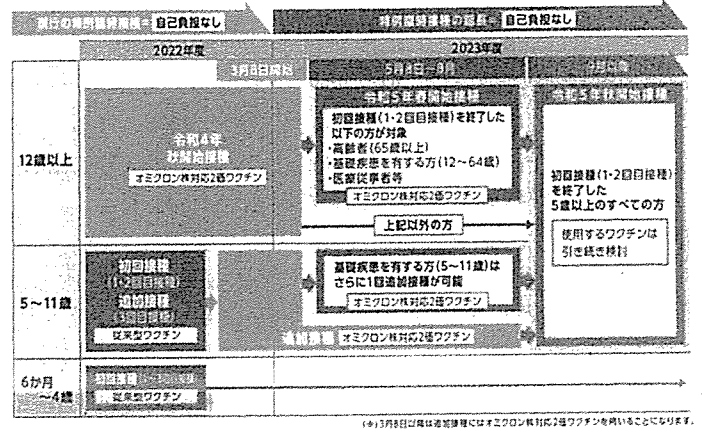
現行の特例臨時接種＝自己負担なし

特例臨時接種の延長＝自己負担なし

2022年度

2023年度

3月8日開始

5月8日～8月

9月以降

12歳以上

令和4年秋開始接種

オミクロン株対応2価ワクチン

令和5年春開始接種

初回接種(1・2回目接種)を終了した以下の方が対象
・高齢者(65歳以上)
・基礎疾患を有する方(12～64歳)
・医療従事者等

オミクロン株対応2価ワクチン

上記以外の方

令和5年秋開始接種

初回接種(1・2回目接種)を終了した5歳以上のすべての方

使用するワクチンは引き続き検討

5～11歳

初回接種
(1・2回目接種)
追加接種
(3回目接種)

従来型ワクチン

基礎疾患を有する方(5～11歳)はさらに1回追加接種が可能

オミクロン株対応2価ワクチン

追加接種 オミクロン株対応2価ワクチン

6か月～4歳

初回接種(1～3回目)

従来型ワクチン

(＊)3月8日以降は追加接種にはオミクロン株対応2価ワクチンを用いることになります。